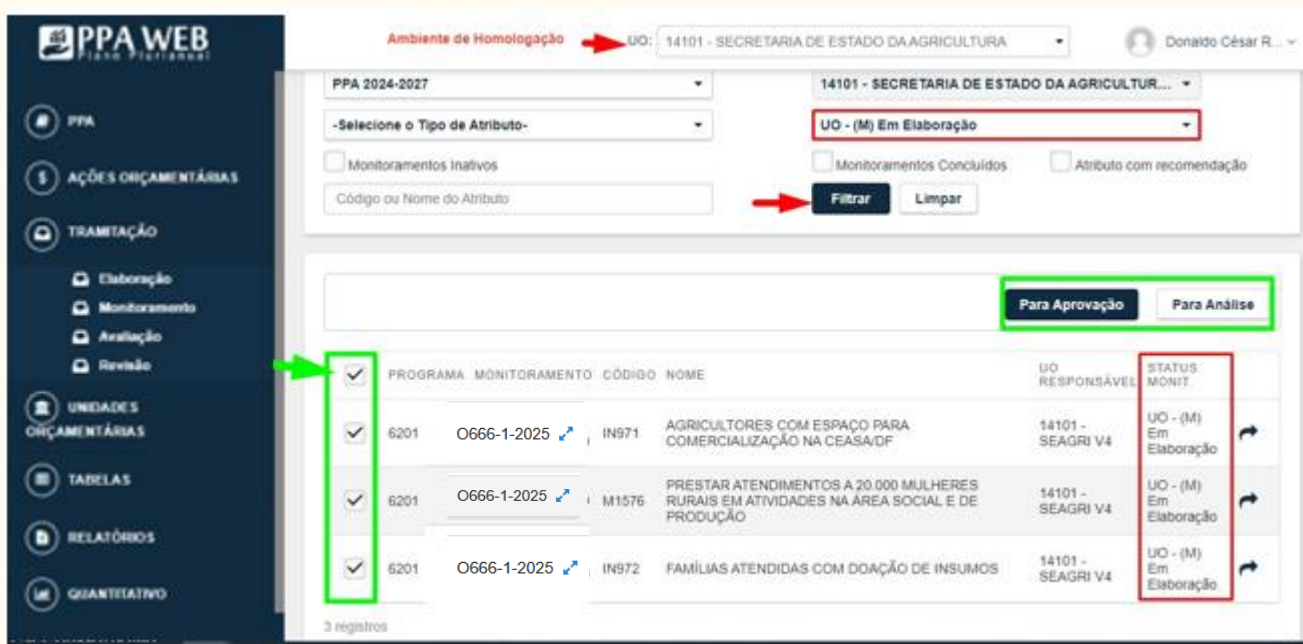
PPA WEB
Plano Plurianual

PPA
AÇÕES ORÇAMENTÁRIAS
TRAMITAÇÃO
Elaboração
Monitoramento
Avaliação
Revisão
UNIDADES ORÇAMENTÁRIAS
TABELAS
RELATÓRIOS
QUANTITATIVO

Ambiente de Homologação
UO: 14101 - SECRETARIA DE ESTADO DA AGRICULTURA
Donaldo César R...

PPA 2024-2027
14101 - SECRETARIA DE ESTADO DA AGRICULTUR...
-Selecione o Tipo de Atributo-
UO - (M) Em Elaboração
Monitoramentos Inativos
Monitoramentos Concluídos
Atributo com recomendação
Código ou Nome do Atributo
Filtrar
Limpar

Para Aprovação
Para Análise

| | PROGRAMA | MONITORAMENTO | CÓDIGO | NOME | UO RESPONSÁVEL | STATUS MONIT | |
|---|---|---|---|---|---|---|---|
| ✓ | 6201 | O666-1-2025 | IN971 | AGRICULTORES COM ESPAÇO PARA COMERCIALIZAÇÃO NA CEASA/DF | 14101 - SEAGRI V4 | UO - (M) Em Elaboração | |
| ✓ | 6201 | O666-1-2025 | M1576 | PRESTAR ATENDIMENTOS A 20.000 MULHERES RURAIS EM ATIVIDADES NA ÁREA SOCIAL E DE PRODUÇÃO | 14101 - SEAGRI V4 | UO - (M) Em Elaboração | |
| ✓ | 6201 | O666-1-2025 | IN972 | FAMÍLIAS ATENDIDAS COM DOAÇÃO DE INSUMOS | 14101 - SEAGRI V4 | UO - (M) Em Elaboração | |

3 registros